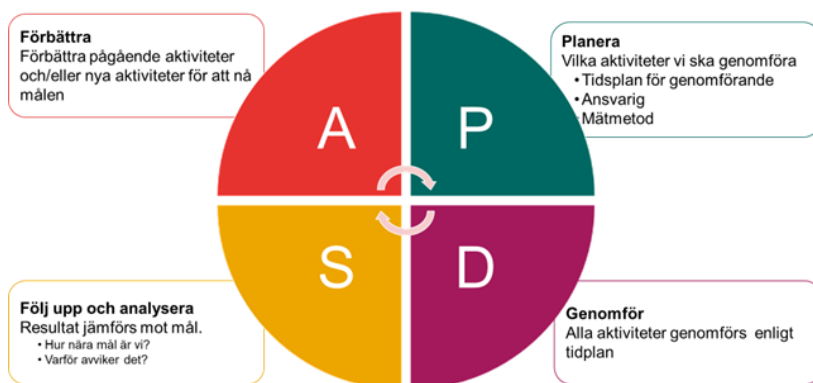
Förbättra
Förbättra pågående aktiviteter och/eller nya aktiviteter för att nå målen

A

P

Planera
Vilka aktiviteter vi ska genomföra
• Tidsplan för genomförande
• Ansvarig
• Mätmetod

S

D

Följ upp och analysera
Resultat jämförs mot mål.
• Hur nära mål är vi?
• Varför avviker det?

Genomför
Alla aktiviteter genomförs enligt tidplan